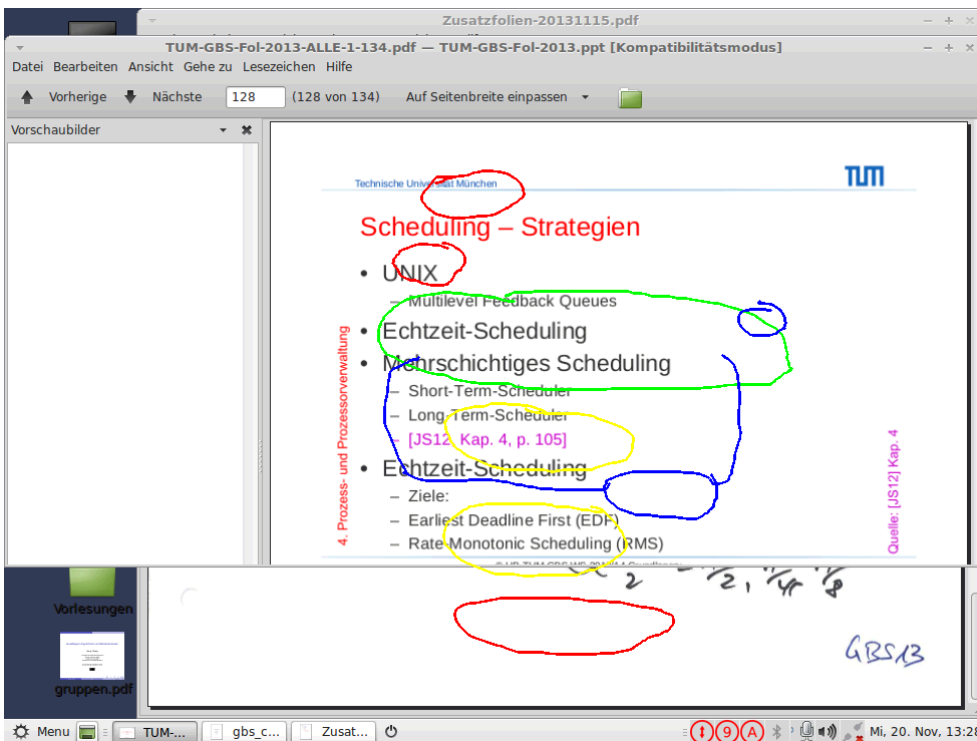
Zusatzfolien-20131115.pdf

TUM-GBS-Fol-2013-ALLE-1-134.pdf — TUM-GBS-Fol-2013.ppt [Kompatibilitätsmodus]

Datei Bearbeiten Ansicht Gehe zu Lesezeichen Hilfe

Vorherige Nächste 128 (128 von 134) Auf Seitenbreite einpassen

Vorschaubilder

Technische Universität München

TUM

Scheduling – Strategien

• UNIX
– Multilevel Feedback Queues
• Echtzeit-Scheduling
• Mehrschichtiges Scheduling
– Short-Term-Scheduler
– Long-Term-Scheduler
– [JS12, Kap. 4, p. 105]
• Echtzeit-Scheduling
– Ziele:
– Earliest Deadline First (EDF)
– Rate-Monotonic Scheduling (RMS)

4. Prozess- und Prozessverwaltung

Quelle: [JS12] Kap. 4

Vorlesungen

gruppen.pdf

2, 4, 8

GBS13

Menu TUM-... gbs_c... Zusat...

Mi, 20. Nov, 13:28